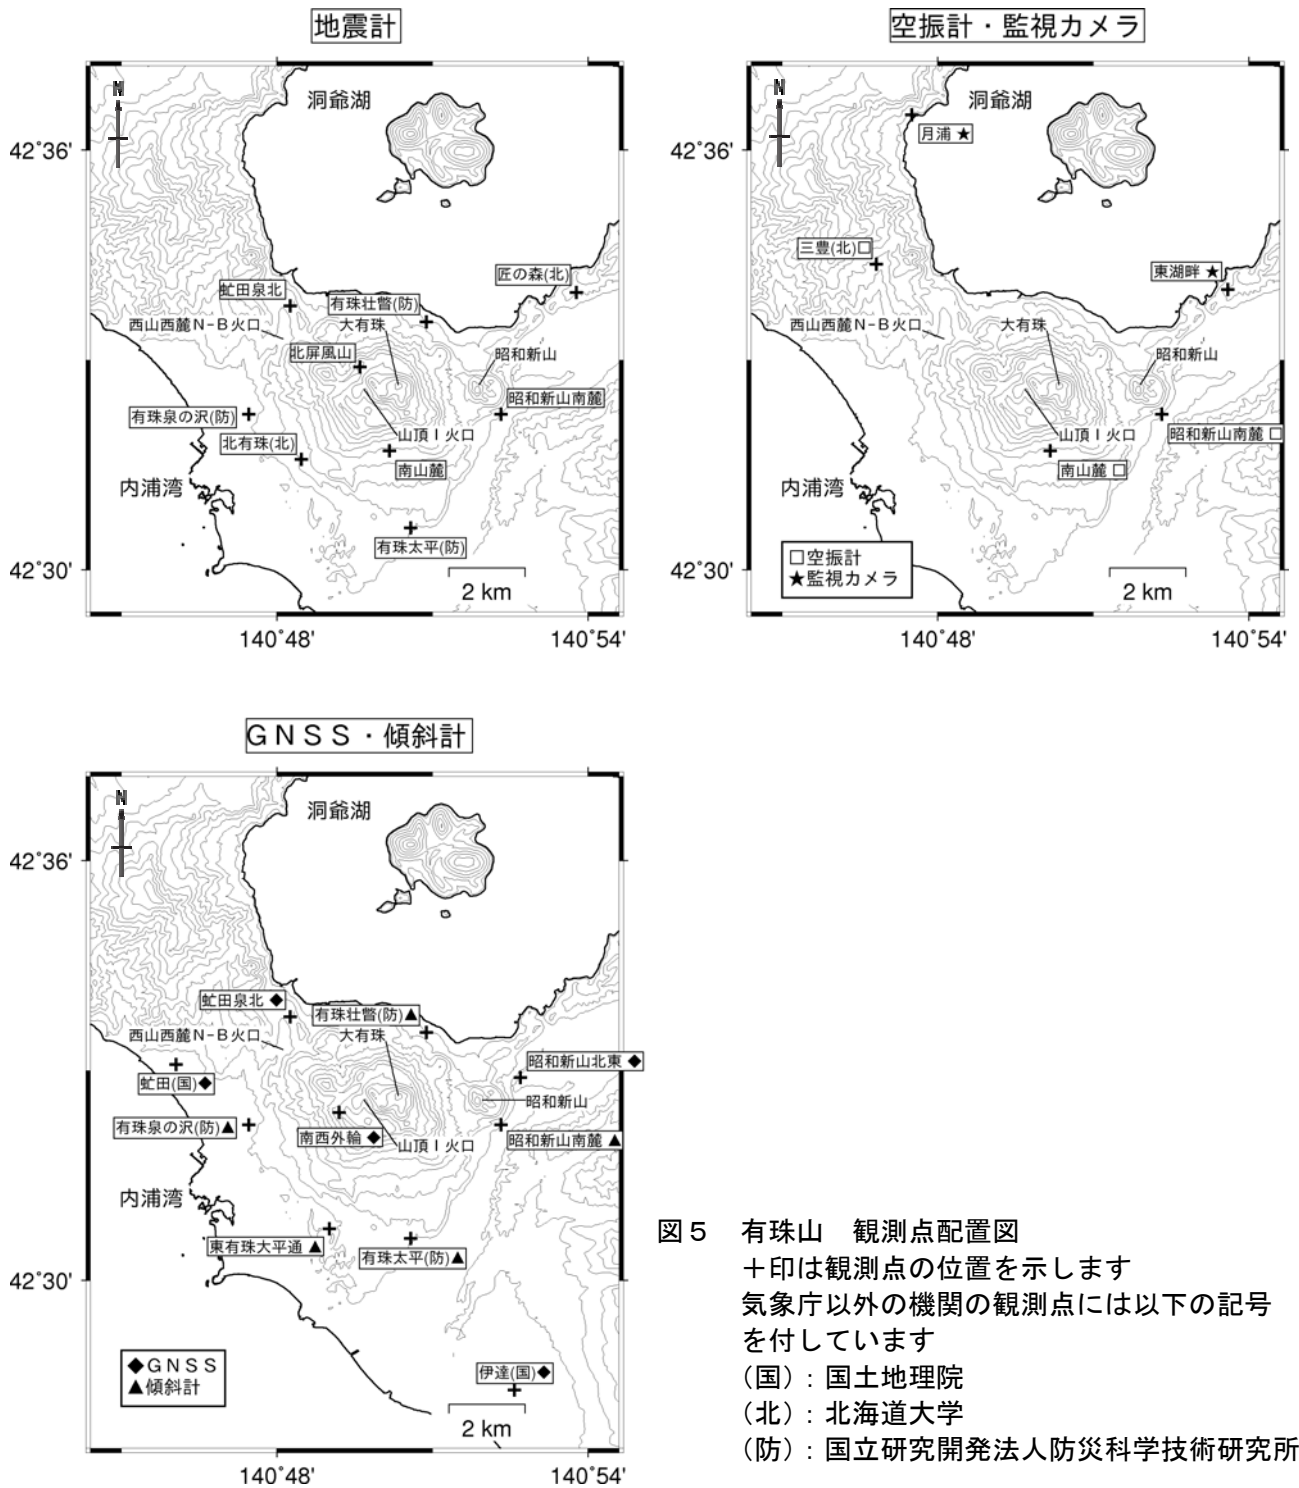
地震計

N

42°36'

洞爺湖

匠の森(北)

虻田泉北

有珠壮瞥(防)

西山西麓N-B火口

大有珠

北屏風山

昭和新山

昭和新山南麓

有珠泉の沢(防)

北有珠(北)

山頂Ｉ火口

南山麓

内浦湾

有珠太平(防)

42°30'

2 km

140°48'

140°54'

空振計・監視カメラ

N

42°36'

洞爺湖

月浦 ★

三豊(北)□

東湖畔 ★

西山西麓N-B火口

大有珠

昭和新山

山頂Ｉ火口

昭和新山南麓 □

南山麓 □

内浦湾

□空振計
★監視カメラ

42°30'

2 km

140°48'

140°54'

ＧＮＳＳ・傾斜計

N

42°36'

洞爺湖

虻田泉北 ◆

有珠壮瞥(防)▲

西山西麓N-B火口

大有珠

昭和新山北東 ◆

虻田(国)◆

昭和新山

有珠泉の沢(防)▲

南西外輪 ◆

山頂Ｉ火口

昭和新山南麓 ▲

内浦湾

東有珠大平通 ▲

有珠太平(防)▲

42°30'

◆ＧＮＳＳ
▲傾斜計

伊達(国)◆

2 km

140°48'

140°54'

図５　有珠山　観測点配置図
＋印は観測点の位置を示します
気象庁以外の機関の観測点には以下の記号を付しています
（国）：国土地理院
（北）：北海道大学
（防）：国立研究開発法人防災科学技術研究所